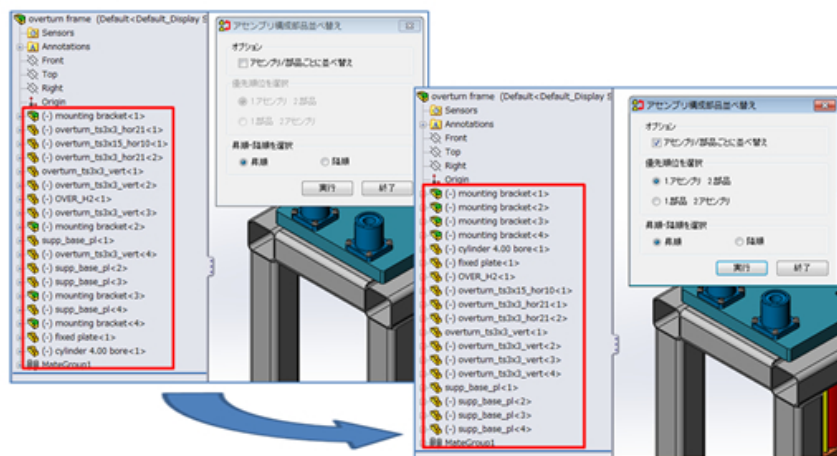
overturn frame (Default<Default_Display S
Sensors
Annotations
Front
Top
Right
Origin
(-) mounting bracket<1>
(-) overturn_ts3x3_hor21<1>
(-) overturn_ts3x15_hor10<1>
(-) overturn_ts3x3_hor21<2>
overturn_ts3x3_vert<1>
(-) overturn_ts3x3_vert<2>
(-) OVER_H2<1>
(-) overturn_ts3x3_vert<3>
(-) mounting bracket<2>
supp_base_pl<1>
(-) overturn_ts3x3_vert<4>
(-) supp_base_pl<2>
(-) supp_base_pl<3>
(-) mounting bracket<3>
(-) supp_base_pl<4>
(-) mounting bracket<4>
(-) fixed plate<1>
(-) cylinder 4.00 bore<1>
MateGroup1

アセンブリ構成部品並べ替え
オプション
アセンブリ/部品ごとに並べ替え
優先順位を選択
1.アセンブリ 2.部品
1.部品 2.アセンブリ
昇順-降順を選択
昇順
降順
実行
終了

overturn frame (Default<Default_Display S
Sensors
Annotations
Front
Top
Right
Origin
(-) mounting bracket<1>
(-) mounting bracket<2>
(-) mounting bracket<3>
(-) mounting bracket<4>
(-) cylinder 4.00 bore<1>
(-) fixed plate<1>
(-) OVER_H2<1>
(-) overturn_ts3x15_hor10<1>
(-) overturn_ts3x3_hor21<1>
(-) overturn_ts3x3_hor21<2>
overturn_ts3x3_vert<1>
(-) overturn_ts3x3_vert<2>
(-) overturn_ts3x3_vert<3>
(-) overturn_ts3x3_vert<4>
supp_base_pl<1>
(-) supp_base_pl<2>
(-) supp_base_pl<3>
(-) supp_base_pl<4>
MateGroup1

アセンブリ構成部品並べ替え
オプション
アセンブリ/部品ごとに並べ替え
優先順位を選択
1.アセンブリ 2.部品
1.部品 2.アセンブリ
昇順-降順を選択
昇順
降順
実行
終了